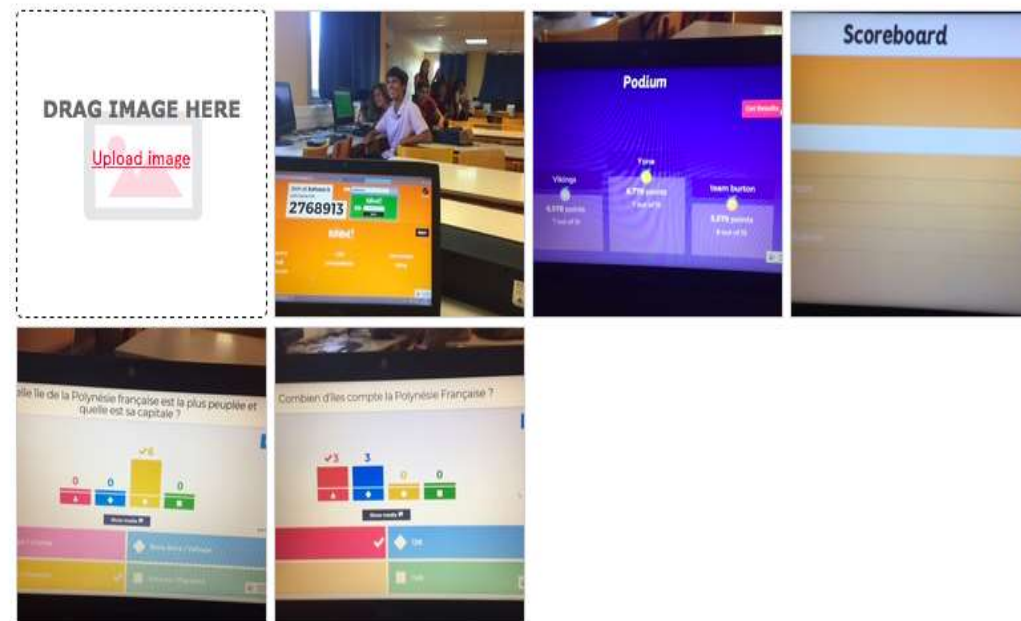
DRAG IMAGE HERE

Upload image

2768913

Podium

Vikings

Tone

team burton

Scoreboard

elle île de la Polynésie française est la plus peuplée et quelle est sa capitale ?

0

0

6

0

Combien d'îles compte la Polynésie Française ?

3

3

0

0